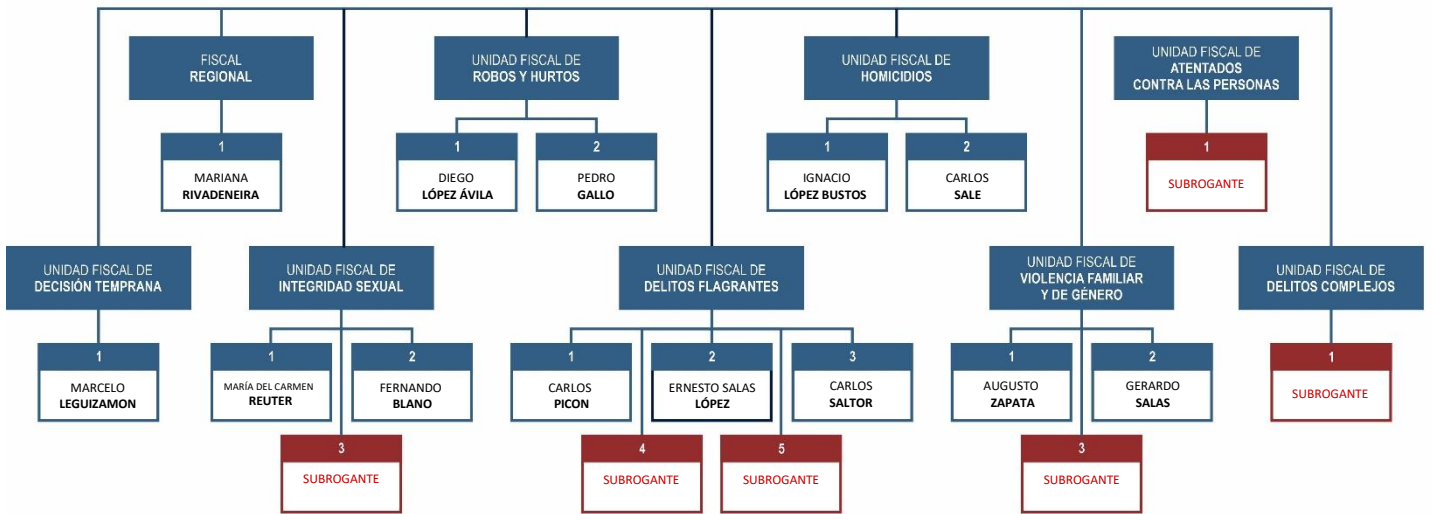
FISCAL
REGIONAL

1
MARIANA
RIVADENEIRA

UNIDAD FISCAL DE
ROBOS Y HURTOS

1
DIEGO
LÓPEZ ÁVILA

2
PEDRO
GALLO

UNIDAD FISCAL DE
HOMICIDIOS

1
IGNACIO
LÓPEZ BUSTOS

2
CARLOS
SALE

UNIDAD FISCAL DE
ATENTADOS
CONTRA LAS PERSONAS

1
SUBROGANTE

UNIDAD FISCAL DE
DECISIÓN TEMPRANA

1
MARCELO
LEGUIZAMON

UNIDAD FISCAL DE
INTEGRIDAD SEXUAL

1
MARÍA DEL CARMEN
REUTER

2
FERNANDO
BLANO

3
SUBROGANTE

UNIDAD FISCAL DE
DELITOS FLAGRANTES

1
CARLOS
PICON

2
ERNESTO SALAS
LÓPEZ

3
CARLOS
SALTOR

4
SUBROGANTE

5
SUBROGANTE

UNIDAD FISCAL DE
VIOLENCIA FAMILIAR
Y DE GÉNERO

1
AUGUSTO
ZAPATA

2
GERARDO
SALAS

3
SUBROGANTE

UNIDAD FISCAL DE
DELITOS COMPLEJOS

1
SUBROGANTE